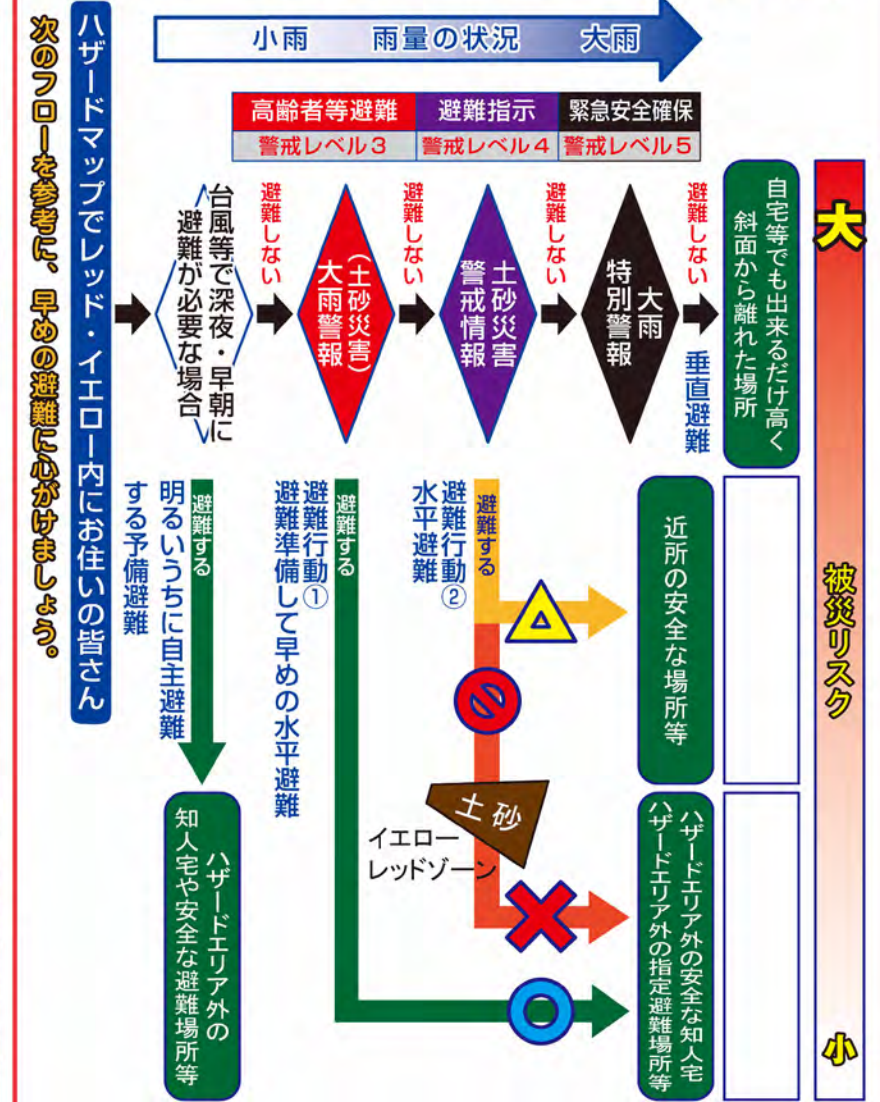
次のフローを参考に、早めの避難に心がけましょう。

ハザードマップでレッド・イエロー内にお住いの皆さん

小雨　雨量の状況　大雨

| 高齢者等避難 | 避難指示 | 緊急安全確保 |
|---|---|---|
| 警戒レベル３ | 警戒レベル４ | 警戒レベル５ |

台風等で深夜・早朝に避難が必要な場合

避難しない

（土砂災害）大雨警報

避難しない

土砂災害警戒情報

避難しない

大雨特別警報

避難しない

垂直避難

自宅等でも出来るだけ高く斜面から離れた場所

避難する

明るいうちに自主避難する予備避難

ハザードエリア外の知人宅や安全な避難場所等

避難行動①
避難準備して早めの水平避難

避難する

避難行動②
水平避難

避難する

近所の安全な場所等

土砂

イエロー
レッドゾーン

ハザードエリア外の安全な知人宅
ハザードエリア外の指定避難場所等

大

被災リスク

小